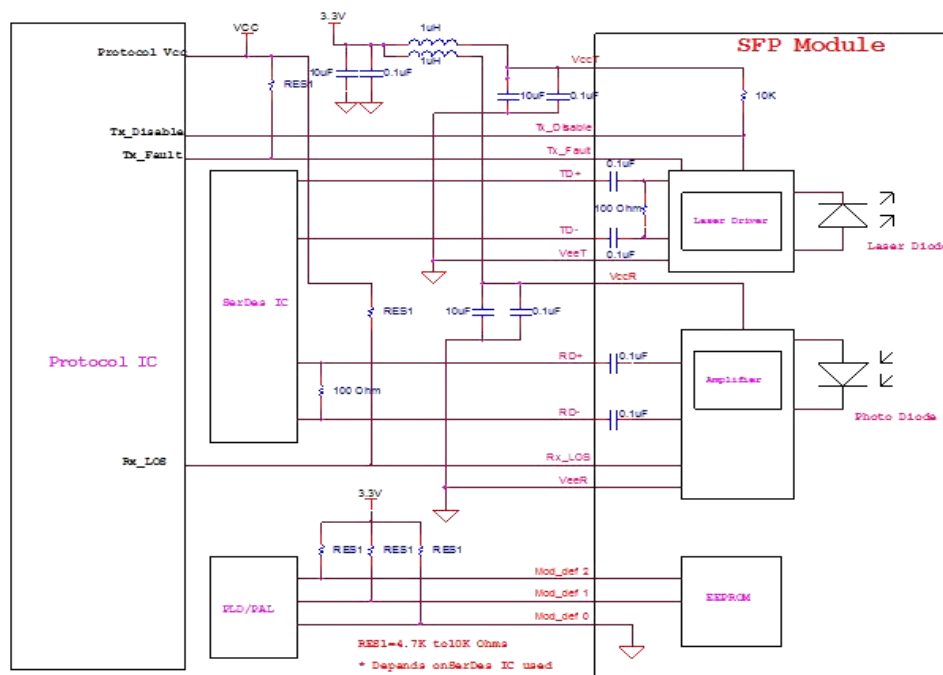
VCC
3.3V
1uH
1uH
SFP Module
Protocol Vcc
RES1
10uF
0.1uF
VccT
10uF
0.1uF
10K
Tx_Disable
Tx_Disable
Tx_Fault
Tx_Fault
0.1uF
TD+
100 Ohm
Laser Driver
Laser Diode
TD-
0.1uF
VeeT
VccR
SerDes IC
RES1
10uF
0.1uF
Protocol IC
RD+
0.1uF
Amplifier
100 Ohm
Photo Diode
RD-
0.1uF
Rx_LOS
Rx_LOS
VeeR
3.3V
RES1
RES1
RES1
Mod_def 2
PLD/PAL
Mod_def 1
EEPROM
Mod_def 0
RES1=4.7K to10K Ohms
* Depends onSerDes IC used